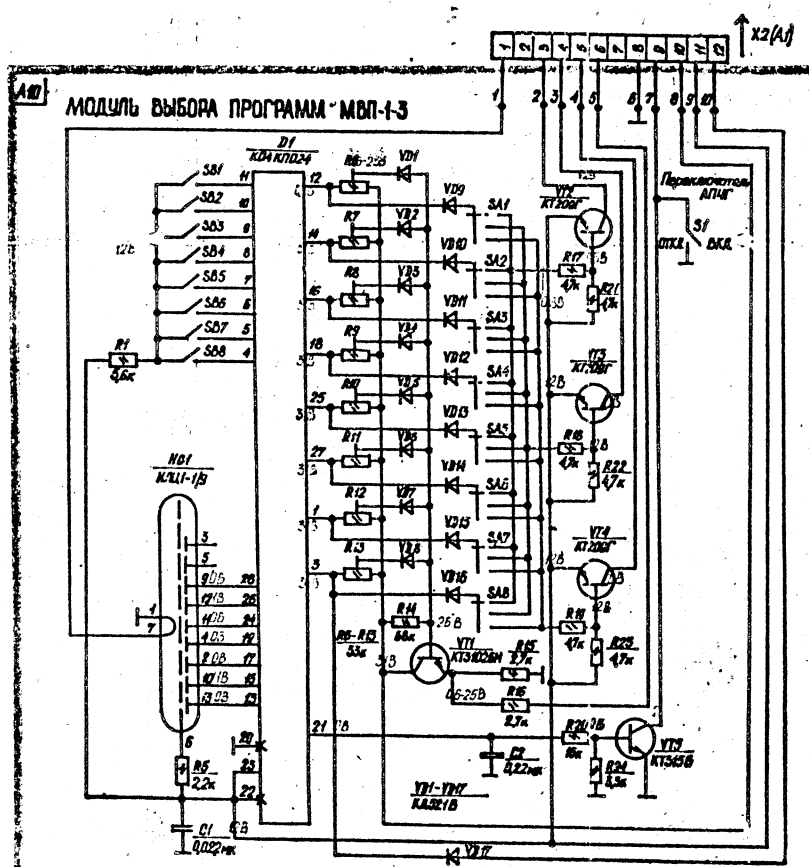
X2(A1)

1 2 3 4 5 6 7 8 9 10 11 12

А10

МОДУЛЬ ВЫБОРА ПРОГРАММ МВП-1-3

1 2 3 4 5 6 7 8 9 10

D1
КР1КП024

SB1 SB2 SB3 SB4 SB5 SB6 SB7 SB8

11 10 9 8 7 6 5 4

12В

R1
3,6к

R6-25В VD1
R7 VD2
R8 VD3
R9 VD4
R10 VD5
R11 VD6
R12 VD7
R13 VD8

12 14 16 18 25 27 1 3

VD9 VD10 VD11 VD12 VD13 VD14 VD15 VD16

SA1 SA2 SA3 SA4 SA5 SA6 SA7 SA8

VT2
КТ209Г

R17
4,7к

R21
4,7к

Переключатель АПЧГ

S1
ОТКЛ ВКЛ

VT3
КТ209Г

12В

R18
4,7к

R22
4,7к

VT4
КТ209Г

R19
4,7к

R23
4,7к

HG1
ИЛЦ1-1/8

3 5 9ОБ 26 11ОБ 25 10ОБ 24 4ОБ 19 2ОБ 17 10ОБ 16 13ОБ 15

1 7

6

R5
2,2к

R14
68к

25В

R6-R13
33к

VT1
КТ3102БМ

R15
2,7к

R16
2,7к

0,6-25В

20 23 22

21

R20
15к

VT5
КТ315В

C2
0,22мк

R24
3,3к

VD1-VD17
КД521В

C1
0,022мк

VD17